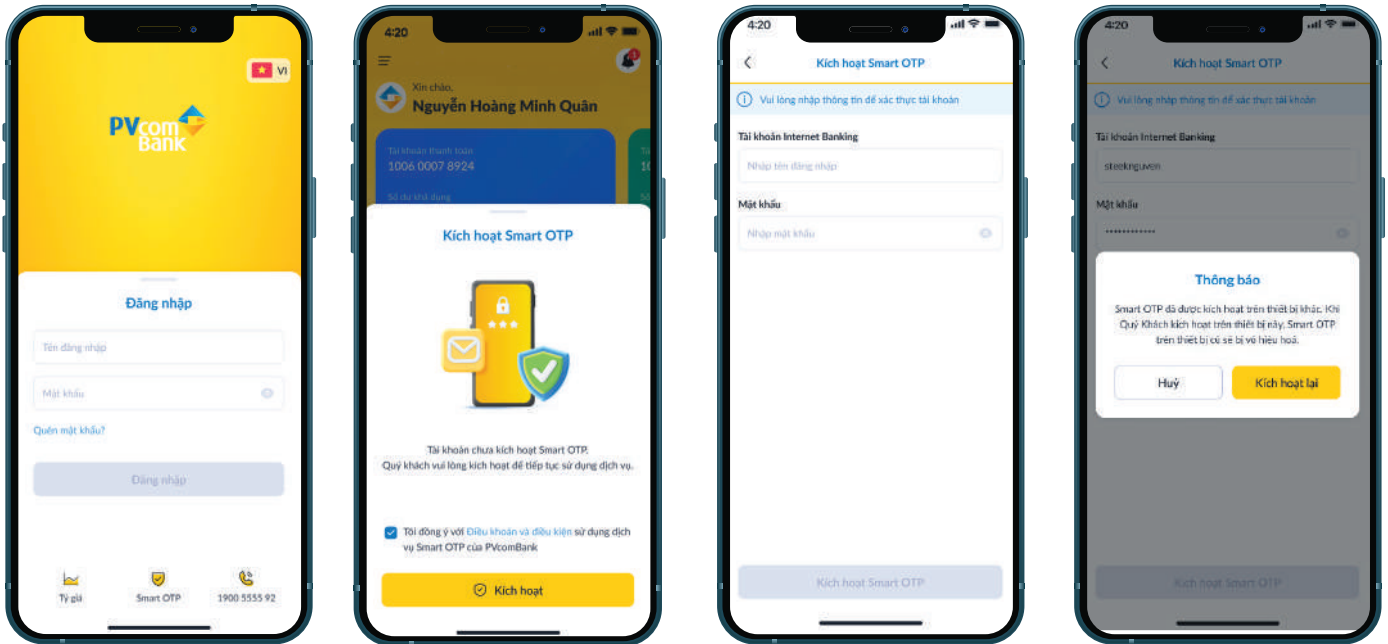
VI

PVcomBank

Đăng nhập

Tên đăng nhập

Mật khẩu

Quên mật khẩu?

Đăng nhập

Tỷ giá

Smart OTP

1900 5555 92

4:20

Xin chào,
Nguyễn Hoàng Minh Quân

Tài khoản thanh toán
1006 0007 8924

Số dư khả dụng

Kích hoạt Smart OTP

Tài khoản chưa kích hoạt Smart OTP.
Quý khách vui lòng kích hoạt để tiếp tục sử dụng dịch vụ.

Tôi đồng ý với Điều khoản và điều kiện sử dụng dịch vụ Smart OTP của PVcomBank

Kích hoạt

4:20

Kích hoạt Smart OTP

Vui lòng nhập thông tin để xác thực tài khoản

Tài khoản Internet Banking

Nhập tên đăng nhập

Mật khẩu

Nhập mật khẩu

Kích hoạt Smart OTP

4:20

Kích hoạt Smart OTP

Vui lòng nhập thông tin để xác thực tài khoản

Tài khoản Internet Banking

steeknguven

Mật khẩu

••••••••••••

Thông báo

Smart OTP đã được kích hoạt trên thiết bị khác. Khi Quý Khách kích hoạt trên thiết bị này, Smart OTP trên thiết bị cũ sẽ bị vô hiệu hoá.

Huỷ

Kích hoạt lại

Kích hoạt Smart OTP